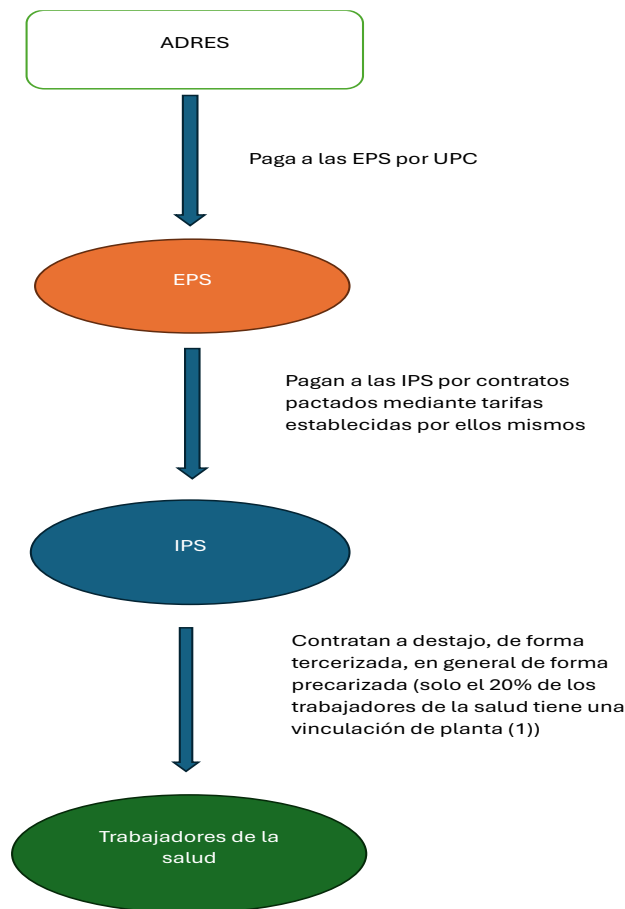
ADRES

Paga a las EPS por UPC

EPS

Pagan a las IPS por contratos pactados mediante tarifas establecidas por ellos mismos

IPS

Contratan a destajo, de forma tercerizada, en general de forma precarizada (solo el 20% de los trabajadores de la salud tiene una vinculación de planta (1))

Trabajadores de la salud